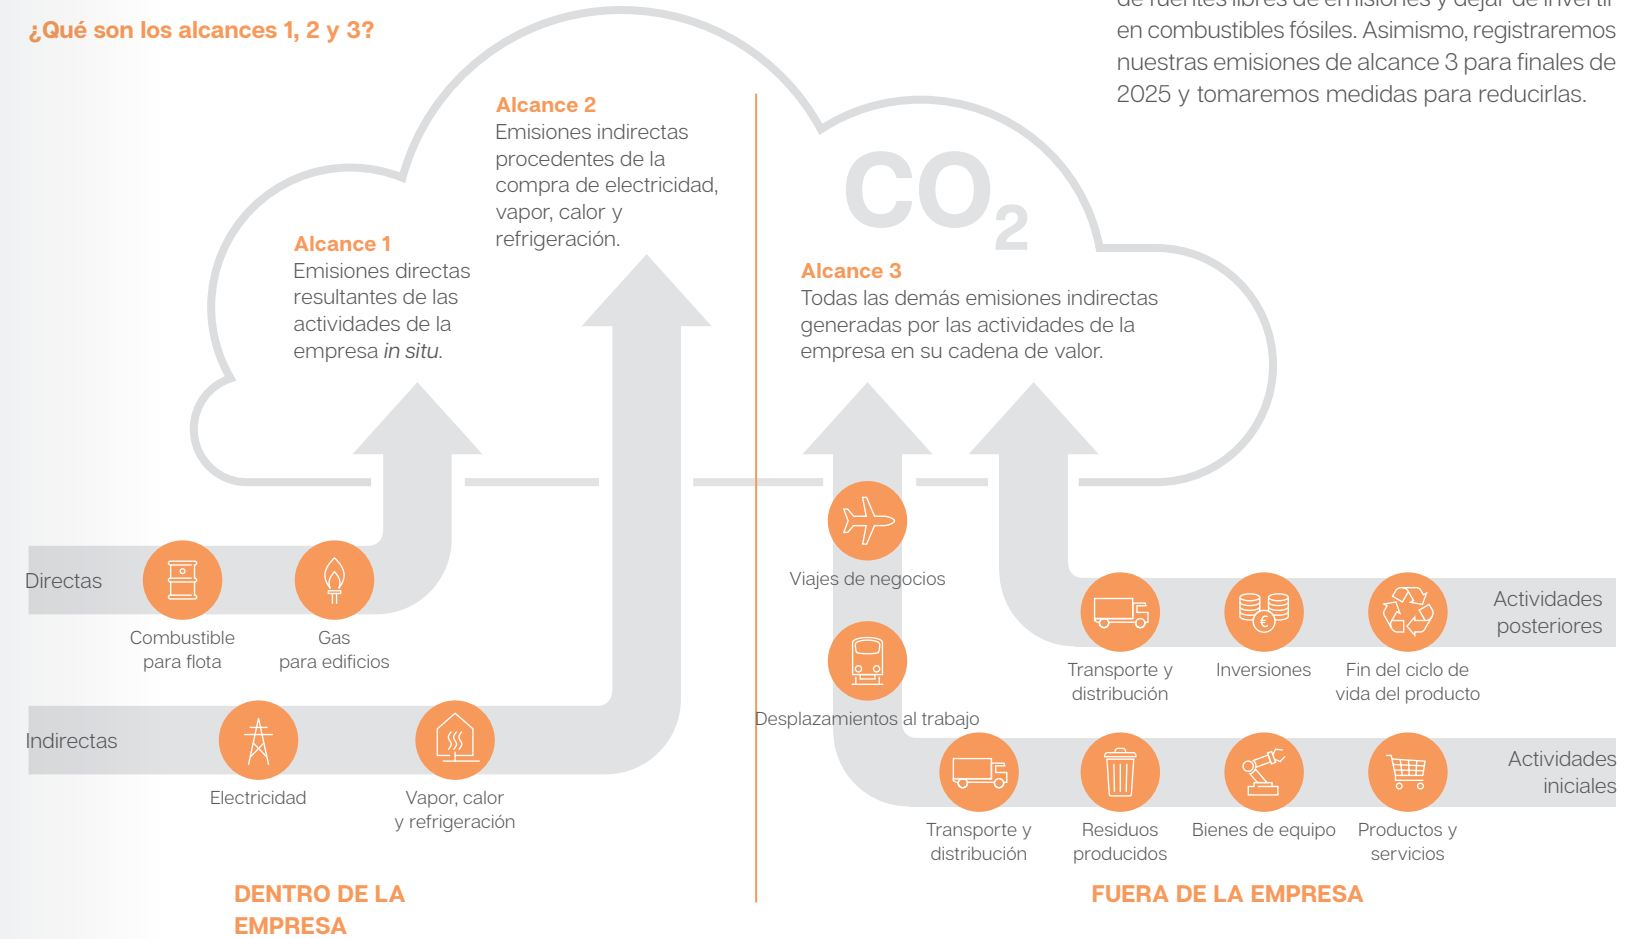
¿Qué son los alcances 1, 2 y 3?

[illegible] en combustibles fósiles. Asimismo, registraremos nuestras emisiones de alcance 3 para finales de 2025 y tomaremos medidas para reducirlas.

Alcance 2
Emisiones indirectas procedentes de la compra de electricidad, vapor, calor y refrigeración.

$CO_2$

Alcance 1
Emisiones directas resultantes de las actividades de la empresa *in situ*.

Alcance 3
Todas las demás emisiones indirectas generadas por las actividades de la empresa en su cadena de valor.

Directas
Combustible para flota
Gas para edificios

Indirectas
Electricidad
Vapor, calor y refrigeración

Viajes de negocios
Desplazamientos al trabajo

Actividades posteriores
Transporte y distribución
Inversiones
Fin del ciclo de vida del producto

Actividades iniciales
Transporte y distribución
Residuos producidos
Bienes de equipo
Productos y servicios

DENTRO DE LA EMPRESA

FUERA DE LA EMPRESA